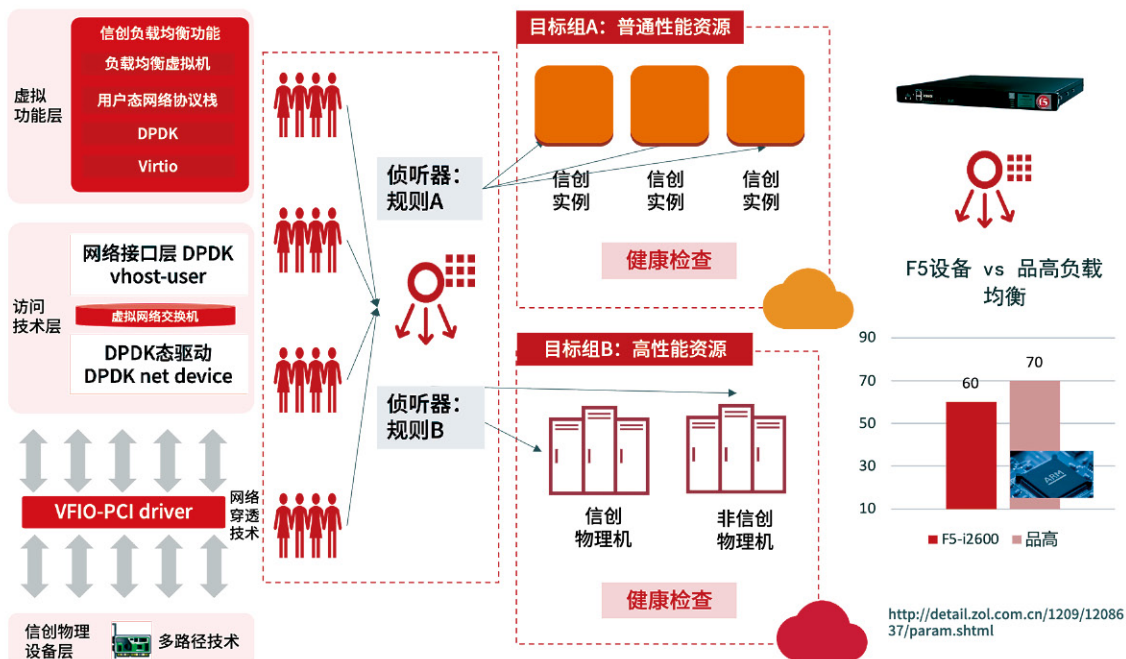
虚拟功能层

信创负载均衡功能

负载均衡虚拟机

用户态网络协议栈

DPDK

Virtio

访问技术层

网络接口层 DPDK vhost-user

虚拟网络交换机

DPDK态驱动 DPDK net device

VFIO-PCI driver

网络穿透技术

信创物理设备层

多路径技术

侦听器：规则A

侦听器：规则B

目标组A：普通性能资源

信创实例

信创实例

信创实例

健康检查

目标组B：高性能资源

信创物理机

非信创物理机

健康检查

F5设备 vs 品高负载均衡

| | F5-i2600 | 品高 |
|---|---|---|
| | 60 | 70 |

90
70
50
30
10

F5-i2600　品高

ARM

http://detail.zol.com.cn/1209/1208637/param.shtml